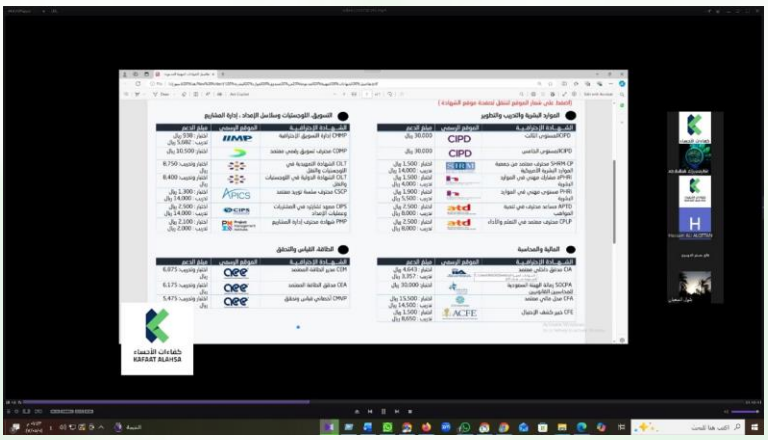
(اضغط على شعار الموقع لتنقل لصفحة موقع الشهادة)

الموارد البشرية والتدريب والتطوير

| الشهادة الاحترافية | الموقع الرسمي | مبلغ الدعم |
|---|---|---|
| CIPDالمستوى الثالث | CIPD | 30,000 |
| CIPDالمستوى الخامس | CIPD | 30,000 |
| SHRM CP محترف معتمد من جمعية الموارد البشرية الأمريكية | SHRM | اختبار: 1,500 ريال تدريب: 14,000 ريال |
| aPHRi مشارك مهني في الموارد البشرية | HR | اختبار: 900 ريال تدريب: 4,000 ريال |
| PHRi مهني دولي في الموارد البشرية | HR | اختبار: 1,900 ريال تدريب: 5,500 ريال |
| APTD مساعد محترف في تنمية المواهب | atd | اختبار: 2,500 ريال تدريب: 8,000 ريال |
| CPLP محترف معتمد في التعلم والأداء | atd | اختبار: 2,500 ريال تدريب: 8,000 ريال |

التسويق، اللوجستيات وسلاسل الإمداد، إدارة المشاريع

| الشهادة الاحترافية | الموقع الرسمي | مبلغ الدعم |
|---|---|---|
| CMMP إدارة التسويق الاحترافية | IIMP | اختبار: 938 ريال تدريب: 3,682 ريال |
| CDMP محترف تسويق رقمي معتمد | | اختبار: 10,500 ريال |
| CLT الشهادة المهنية في اللوجستيات والنقل | | اختبار: 8,750 ريال |
| CLT الشهادة الدولية في اللوجستيات والنقل | | اختبار: 8,400 ريال |
| CSCP محترف سلسلة توريد معتمد | APICS | اختبار: 1,300 ريال تدريب: 14,000 ريال |
| CIPS معهد تشارترد في المشتريات وعمليات الإمداد | CIPS | اختبار: 2,500 ريال تدريب: 14,000 ريال |
| PMP شهادة محترف إدارة المشاريع | PMI | اختبار: 2,100 ريال تدريب: 2,000 ريال |

المالية والمحاسبة

| الشهادة الاحترافية | الموقع الرسمي | مبلغ الدعم |
|---|---|---|
| CIA مدقق داخلي معتمد | | اختبار: 4,643 ريال تدريب: 3,357 ريال |
| SOCPA زمالة الهيئة السعودية للمحاسبين القانونيين | | |
| CFA محلل مالي معتمد | | اختبار: 15,500 ريال تدريب: 14,500 ريال |
| CFE خبير كشف الاحتيال | ACFE | اختبار: 1,500 ريال تدريب: 8,650 ريال |

الطاقة، القياس والتحقق

| الشهادة الاحترافية | الموقع الرسمي | مبلغ الدعم |
|---|---|---|
| CEM مدير الطاقة المعتمد | aee | اختبار وتدريب: 6,875 ريال |
| CEA مدقق الطاقة المعتمد | aee | اختبار وتدريب: 6,175 ريال |
| CMVP أخصائي قياس وتحقق | aee | اختبار وتدريب: 5,475 ريال |

كفاءات الأحساء
KAFAAT ALAHSA

Hessah AL ALOTTAN
شول السلمان